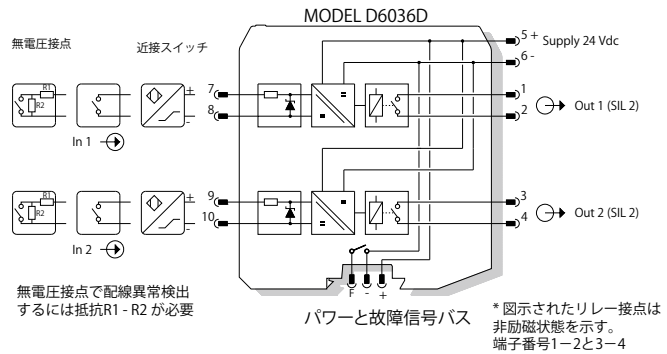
MODEL D6036D

無電圧接点

近接スイッチ

5 + Supply 24 Vdc

6 -

R1

R2

±

7

8

1

2

Out 1 (SIL 2)

In 1

R1

R2

±

9

10

3

4

Out 2 (SIL 2)

In 2

F - +

無電圧接点で配線異常検出するには抵抗R1 - R2 が必要

パワーと故障信号バス

* 図示されたリレー接点は非励磁状態を示す。
端子番号1−2と3−4